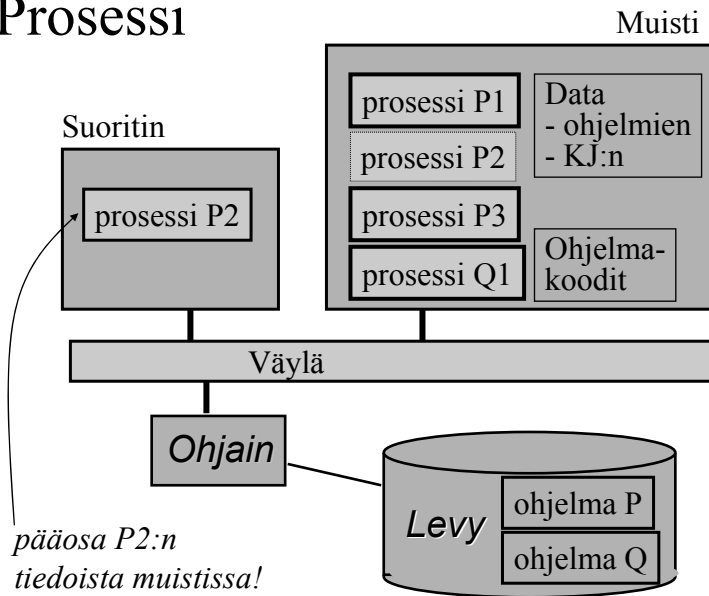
Prosessi

Muisti

prosessi P1

Data
- ohjelmien
- KJ:n

prosessi P2

prosessi P3

prosessi Q1

Ohjelmakoodit

Suoritin

prosessi P2

Väylä

Ohjain

Levy

ohjelma P

ohjelma Q

pääosa P2:n tiedoista muistissa!